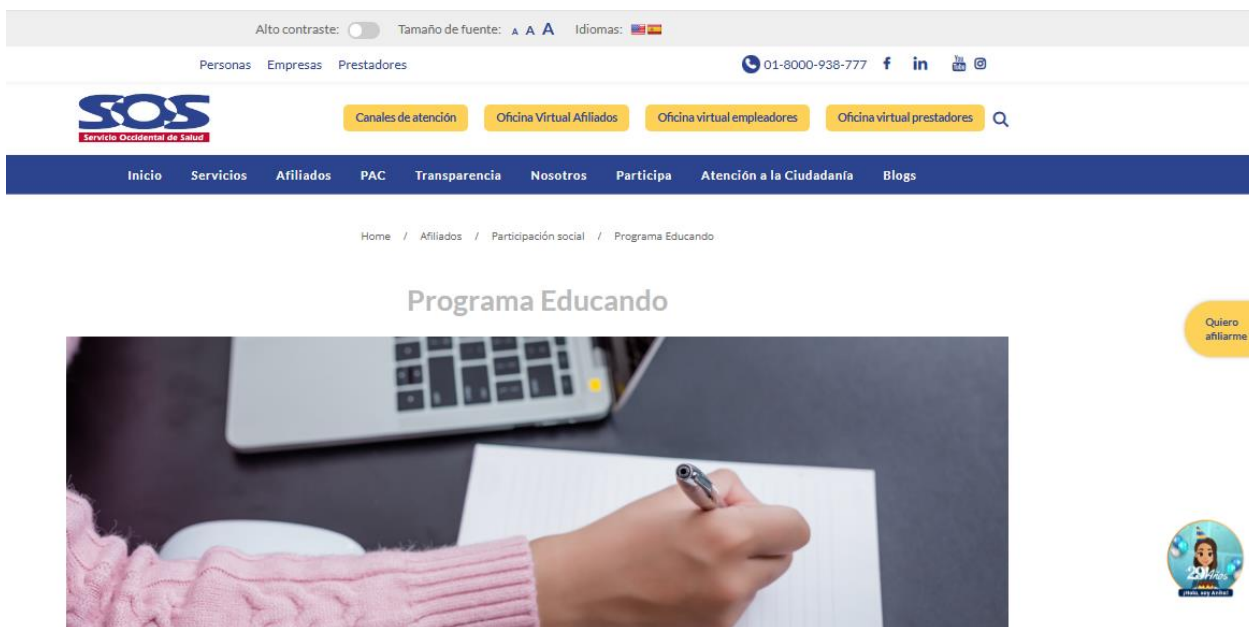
Alto contraste: Tamaño de fuente: A A A Idiomas:

Personas Empresas Prestadores

01-8000-938-777 f in You Tube

SOS
Servicio Occidental de Salud

Canales de atención Oficina Virtual Afiliados Oficina virtual empleadores Oficina virtual prestadores

Inicio Servicios Afiliados PAC Transparencia Nosotros Participa Atención a la Ciudadanía Blogs

Home / Afiliados / Participación social / Programa Educando

Programa Educando

Quiero afiliarme

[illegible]